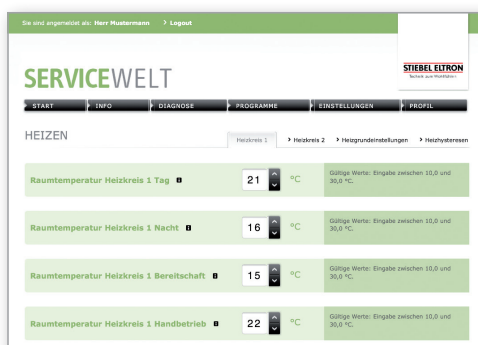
Sie sind angemeldet als: Herr Mustermann › Logout

STIEBEL ELTRON
Technik zum Wohlfühlen

SERVICEWELT

START INFO DIAGNOSE PROGRAMME EINSTELLUNGEN PROFIL

HEIZEN

Heizkreis 1 › Heizkreis 2 › Heizgrundeinstellungen › Heizhysteresen

Raumtemperatur Heizkreis 1 Tag i 21 °C Gültige Werte: Eingabe zwischen 10,0 und 30,0 °C.

Raumtemperatur Heizkreis 1 Nacht i 16 °C Gültige Werte: Eingabe zwischen 10,0 und 30,0 °C.

Raumtemperatur Heizkreis 1 Bereitschaft i 15 °C Gültige Werte: Eingabe zwischen 10,0 und 30,0 °C.

Raumtemperatur Heizkreis 1 Handbetrieb i 22 °C Gültige Werte: Eingabe zwischen 10,0 und 30,0 °C.